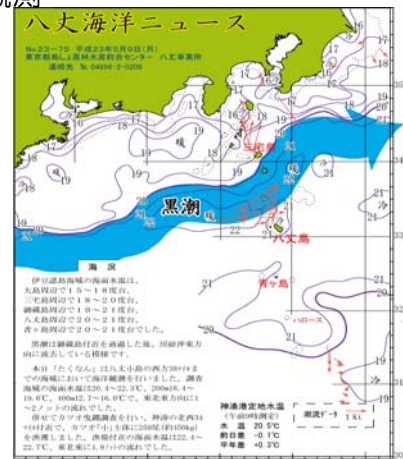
八丈海洋ニュース

No.23－75 平成23年5月9日(月)
東京都島しょ農林水産総合センター 八丈事業所
連絡先 Tel 04996-2-0205

黒潮

三宅島

八丈島

青ヶ島

ハロース

冷

海況

伊豆諸島海域の海面水温は、大島周辺で15～18度台、三宅島周辺で18～20度台、御蔵島周辺で19～21度台、八丈島周辺で20～21度台、青ヶ島周辺で20～21度台でした。

黒潮は御蔵島付近を通過した後、同緯度沖東方向に流去している模様です。

本日「たくなん」は八丈小島の西方30マイルまでの海域において海洋観測を行いました。調査海域の海面水温は20.4～22.3℃、200mは18.4～19.6℃、400mは12.7～16.0℃で、東北東方向に1～2ノットの流れでした。

御前ロで力ツオ曳縄調査を行い、神湊の北西34マイル付近で、カツオ「小」主体に250尾(約450kg)を漁獲しました。漁獲付近の海面水温は22.4～22.7℃、東北東に0.8ノットの流れでした。

神湊港定地水温
(午前9時測定)
水温 20.5℃
前日差 －0.1℃
平年差 +0.3℃

潮流データ
1 kt

18
17
18
19
20
21
22
23
24